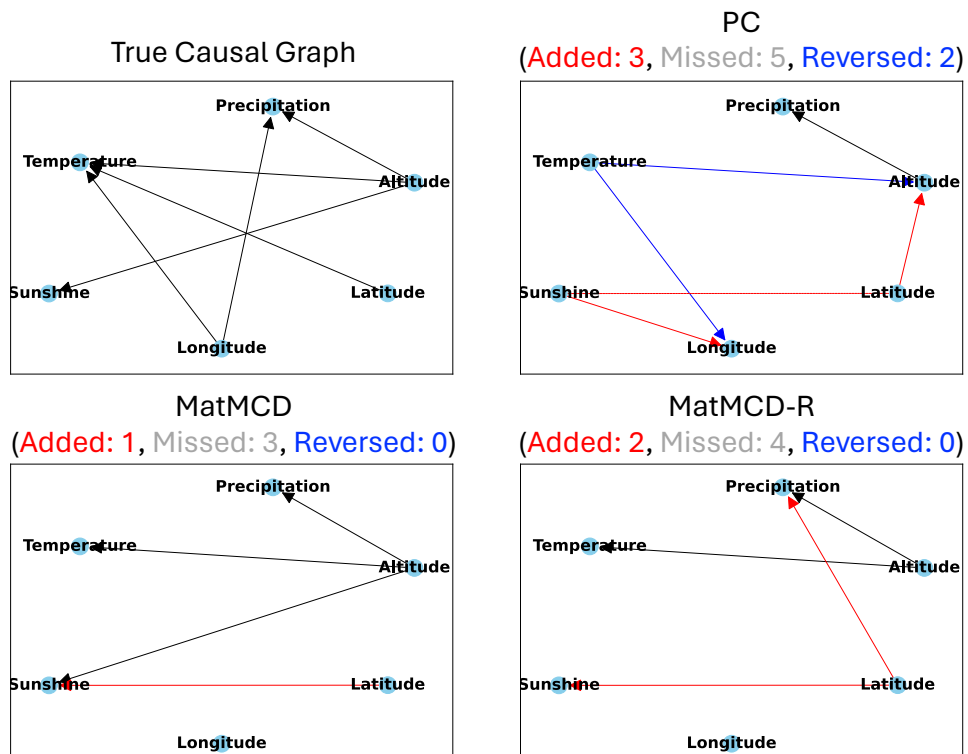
True Causal Graph

Precipitation
Temperature
Altitude
Sunshine
Latitude
Longitude

PC
(Added: 3, Missed: 5, Reversed: 2)

Precipitation
Temperature
Altitude
Sunshine
Latitude
Longitude

MatMCD
(Added: 1, Missed: 3, Reversed: 0)

Precipitation
Temperature
Altitude
Sunshine
Latitude
Longitude

MatMCD-R
(Added: 2, Missed: 4, Reversed: 0)

Precipitation
Temperature
Altitude
Sunshine
Latitude
Longitude